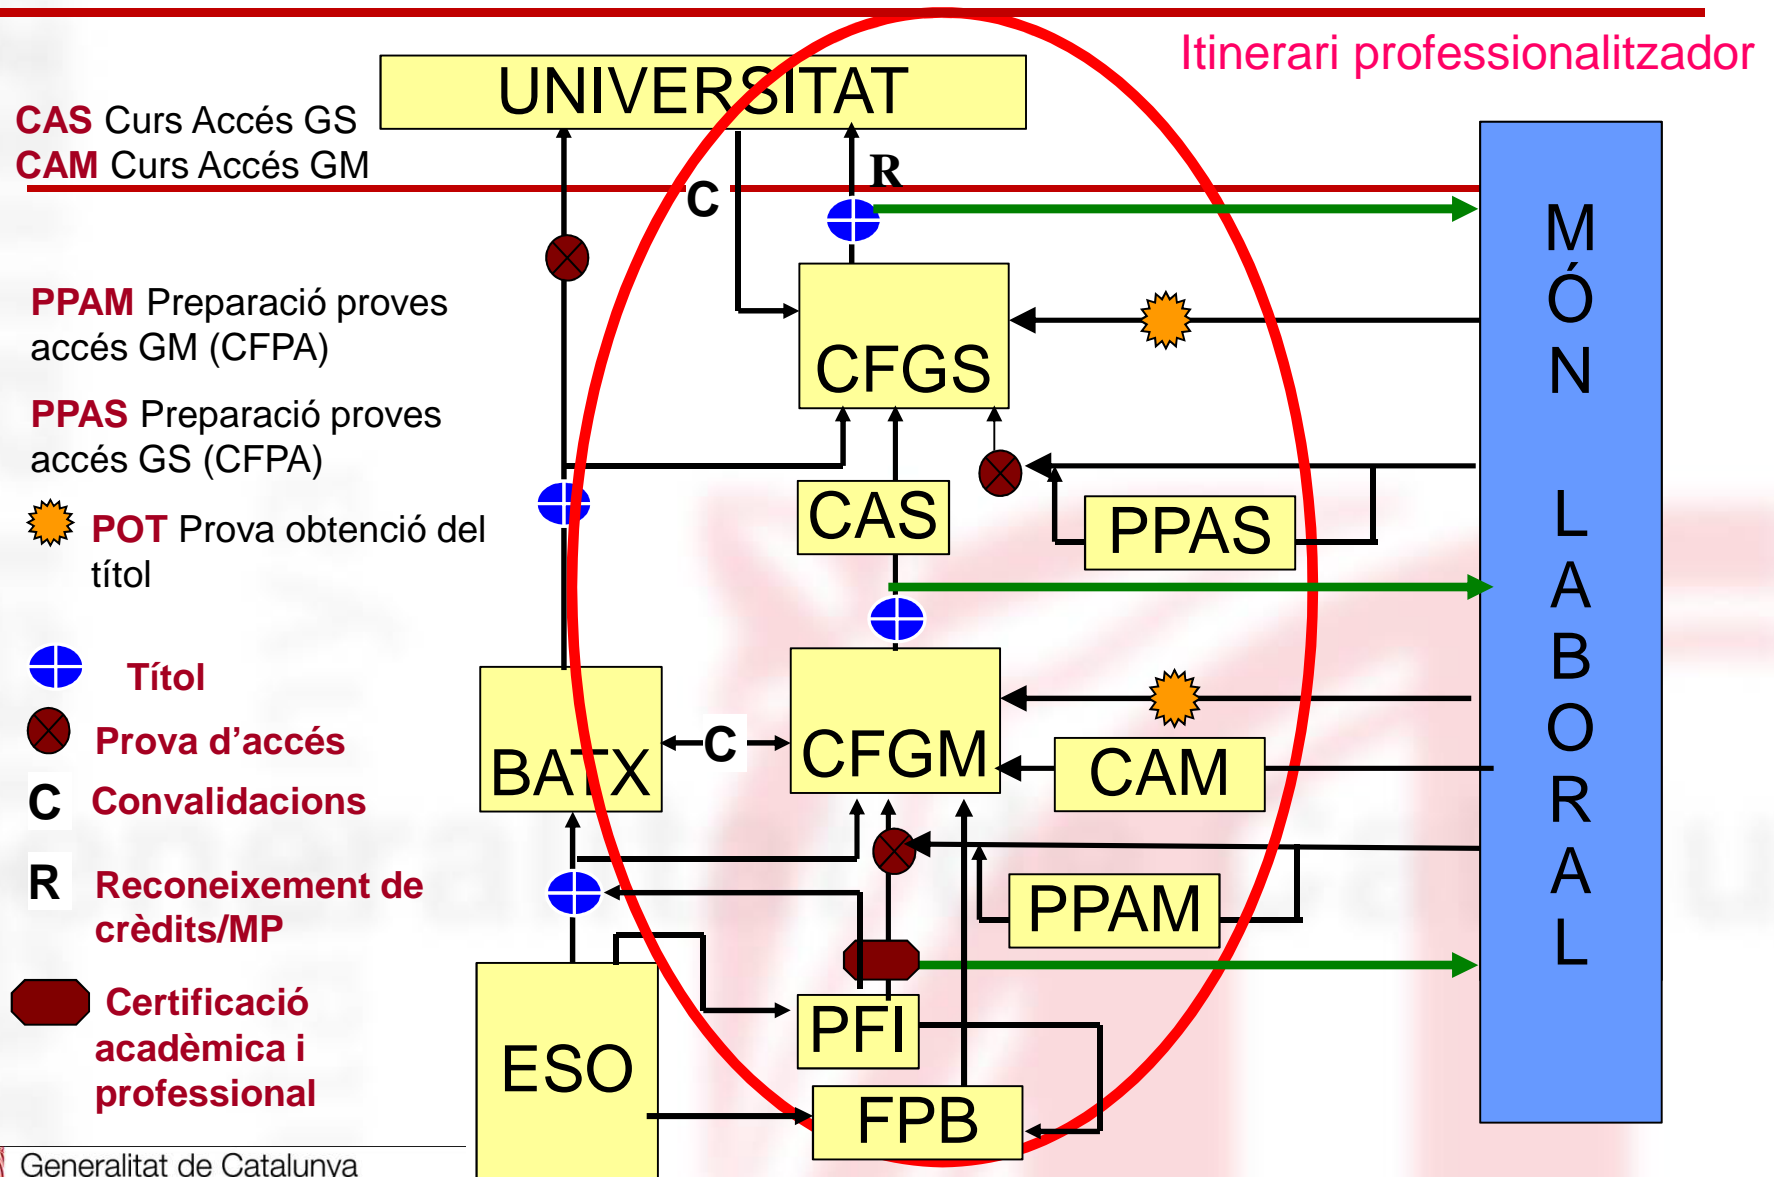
Itinerari professionalitzador

CAS Curs Accés GS
CAM Curs Accés GM

PPAM Preparació proves accés GM (CFPA)

PPAS Preparació proves accés GS (CFPA)

POT Prova obtenció del títol

Títol

Prova d'accés

C Convalidacions

R Reconeixement de crèdits/MP

Certificació acadèmica i professional

Generalitat de Catalunya

UNIVERSITAT

C

R

CFGS

CAS

PPAS

BATX

C

CFGM

CAM

PPAM

PFI

ESO

FPB

MÓN LABORAL